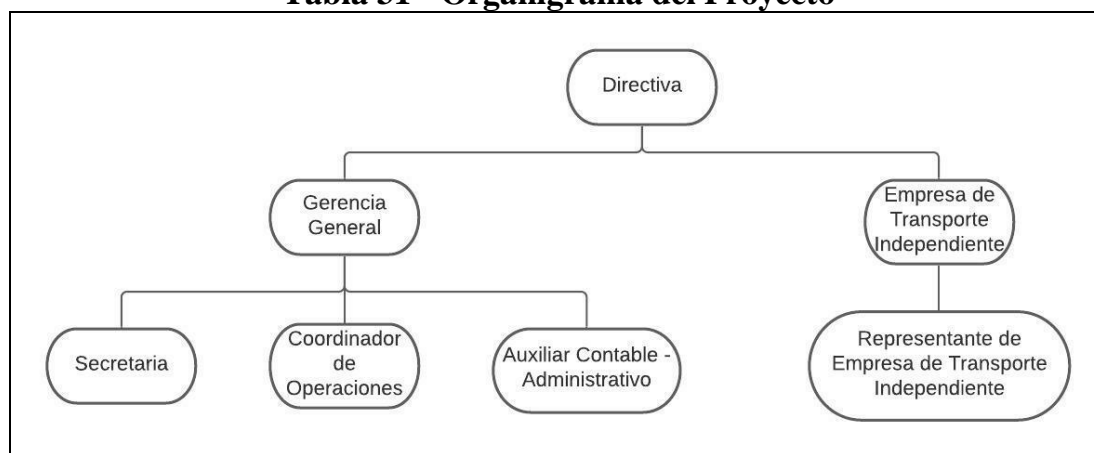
Tabla 31 - Organigrama del Proyecto

Directiva

Gerencia General

Empresa de Transporte Independiente

Secretaria

Coordinador de Operaciones

Auxiliar Contable - Administrativo

Representante de Empresa de Transporte Independiente